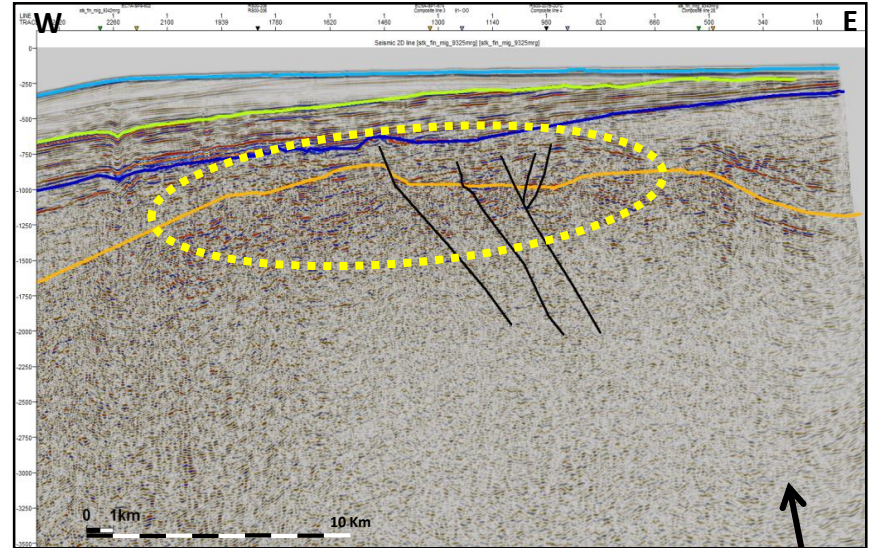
W

E

LINE
TRACE

2260 2100 1939 1780 1620 1460 1300 1140 980 820 660 500 340 180

stk_fin_mig_9324mrg

Composite line 3

Composite line 2

Composite line 2X

Seismic 2D line [stk_fin_mig_9325mrg] [stk_fin_mig_9325mrg]

-250
-500
-750
-1000
-1250
-1500
-1750
-2000
-2250
-2500
-2750
-3000
-3250
-3500

0 1km 10 Km